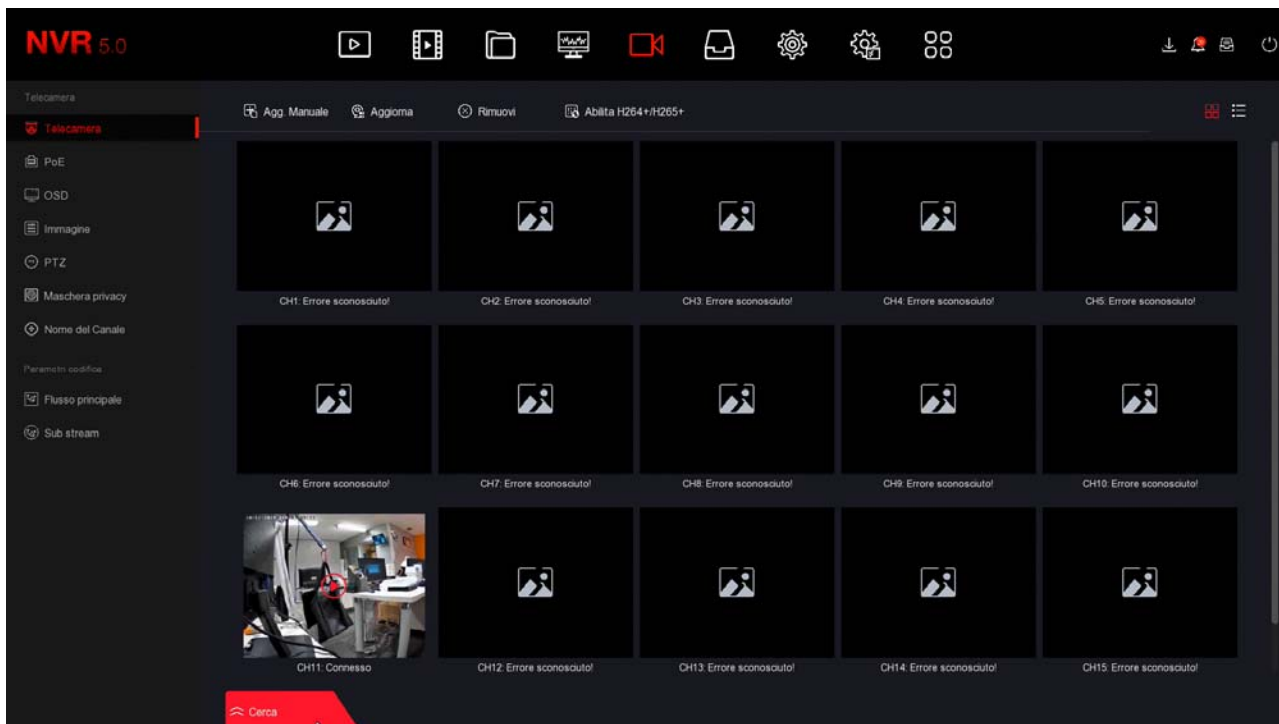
NVR 5.0

Telecamera
Telecamera
PoE
OSD
Immagine
PTZ
Maschera privacy
Nome del Canale
Parametri codifica
Flusso principale
Sub stream

Agg. Manuale
Aggiorna
Rimuovi
Abilita H264+/H265+

CH1: Errore sconosciuto!
CH2: Errore sconosciuto!
CH3: Errore sconosciuto!
CH4: Errore sconosciuto!
CH5: Errore sconosciuto!
CH6: Errore sconosciuto!
CH7: Errore sconosciuto!
CH8: Errore sconosciuto!
CH9: Errore sconosciuto!
CH10: Errore sconosciuto!
CH11: Connesso
CH12: Errore sconosciuto!
CH13: Errore sconosciuto!
CH14: Errore sconosciuto!
CH15: Errore sconosciuto!

Cerca